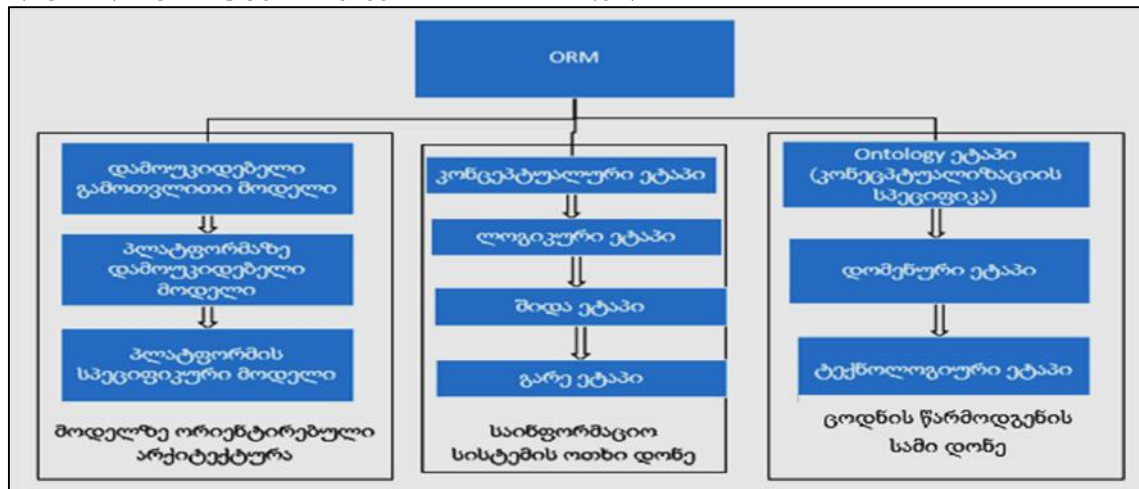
ORM

დამოუკიდებელი გამოთვლითი მოდელი

პლატფორმაზე დამოუკიდებელი მოდელი

პლატფორმის სპეციფიკური მოდელი

მოდელზე ორიენტირებული არქიტექტურა

კონცეპტუალური ეტაპი

ლოგიკური ეტაპი

შიდა ეტაპი

გარე ეტაპი

საინფორმაციო სისტემის ოთხი დონე

Ontology ეტაპი (კონცეპტუალიზაციის სპეციფიკა)

დომენური ეტაპი

ტექნოლოგიური ეტაპი

ცოდნის წარმოდგენის სამი დონე